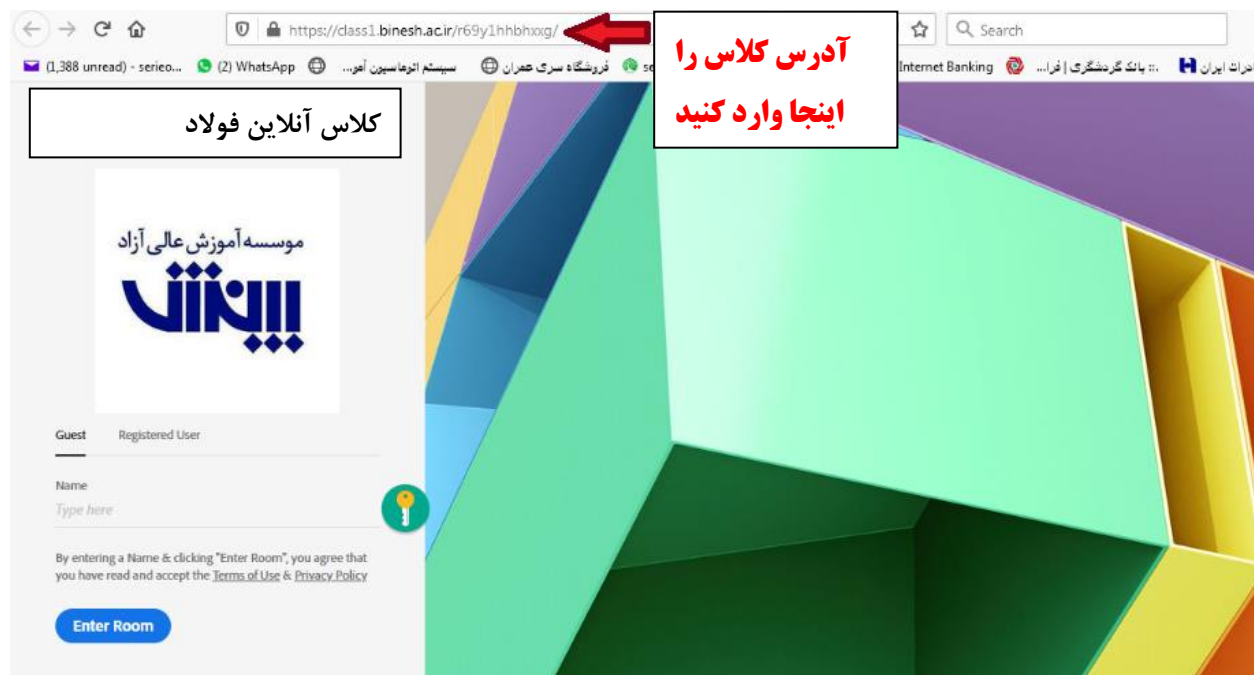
https://class1.binesh.ac.ir/r69y1hhbhxxg/

آدرس کلاس را اینجا وارد کنید

Search

(1,388 unread) - serieo... (2) WhatsApp سیستم اتوماسیون آمو... فروشگاه سری عمران se Internet Banking بانک گردشگری | فرا... :: ادرات ایران

کلاس آنلاین فولاد

موسسه آموزش عالی آزاد
بینش

Guest Registered User

Name
Type here

By entering a Name & clicking "Enter Room", you agree that you have read and accept the Terms of Use & Privacy Policy

Enter Room